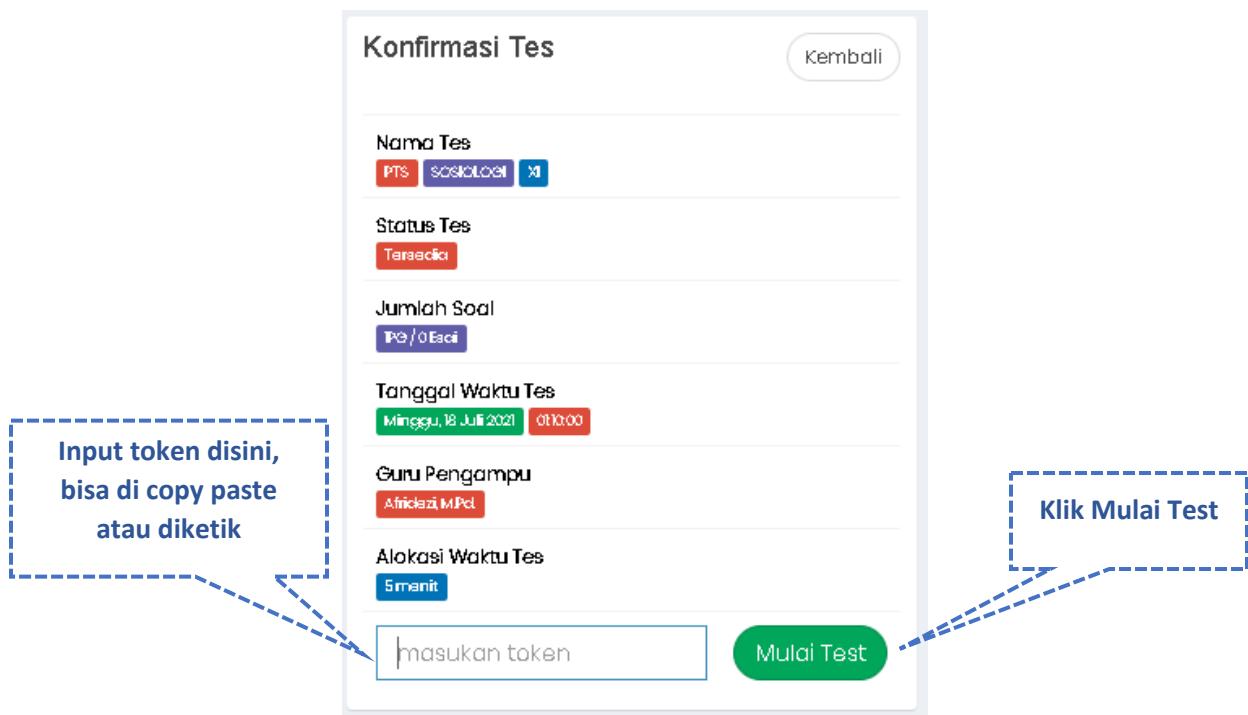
Konfirmasi Tes

Kembali

Nama Tes
PTS SOSIOLOGI XI

Status Tes
Tersedia

Jumlah Soal
PG / 0 Esai

Tanggal Waktu Tes
Minggu, 18 Juli 2021 01:10:00

Guru Pengampu
Africlezi, M.Pd

Alokasi Waktu Tes
5 menit

Input token disini, bisa di copy paste atau diketik

masukan token

Mulai Test

Klik Mulai Test